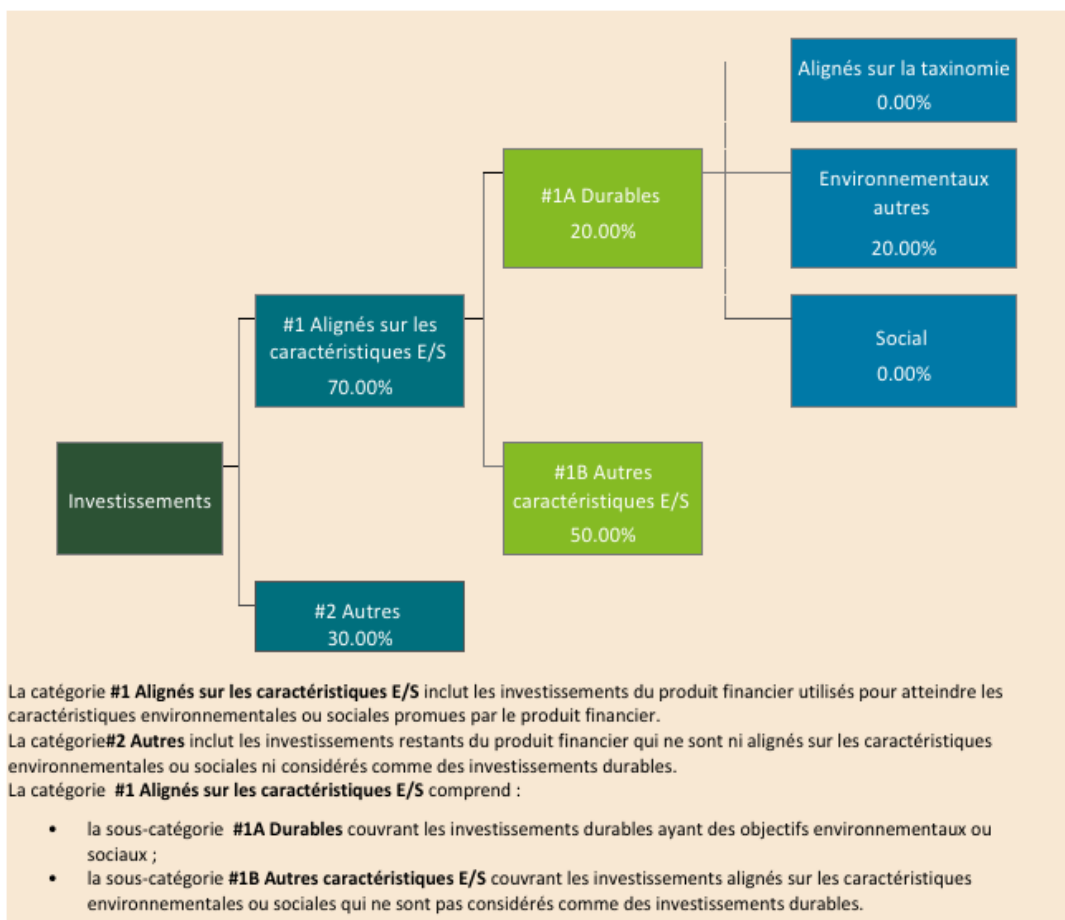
Alignés sur la taxinomie
0.00%

#1A Durables
20.00%

Environnementaux autres
20.00%

#1 Alignés sur les caractéristiques E/S
70.00%

Social
0.00%

Investissements

#1B Autres caractéristiques E/S
50.00%

#2 Autres
30.00%

La catégorie **#1 Alignés sur les caractéristiques E/S** inclut les investissements du produit financier utilisés pour atteindre les caractéristiques environnementales ou sociales promues par le produit financier.
La catégorie**#2 Autres** inclut les investissements restants du produit financier qui ne sont ni alignés sur les caractéristiques environnementales ou sociales ni considérés comme des investissements durables.
La catégorie **#1 Alignés sur les caractéristiques E/S** comprend :

• la sous-catégorie **#1A Durables** couvrant les investissements durables ayant des objectifs environnementaux ou sociaux ;
• la sous-catégorie **#1B Autres caractéristiques E/S** couvrant les investissements alignés sur les caractéristiques environnementales ou sociales qui ne sont pas considérés comme des investissements durables.